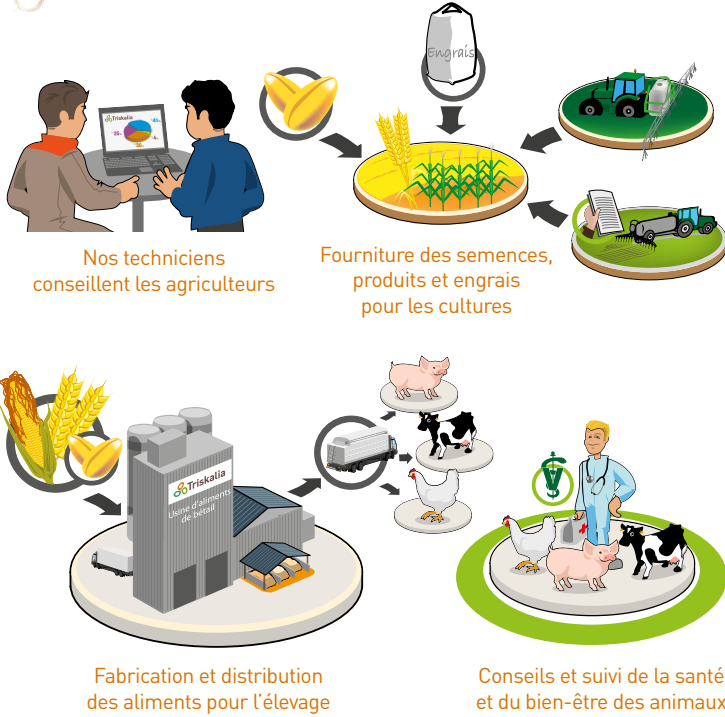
Engrais

Triskalia

Nos techniciens conseillent les agriculteurs

Fourniture des semences, produits et engrais pour les cultures

Triskalia

Usine d'aliments de bétail

Fabrication et distribution des aliments pour l'élevage

Conseils et suivi de la santé et du bien-être des animaux